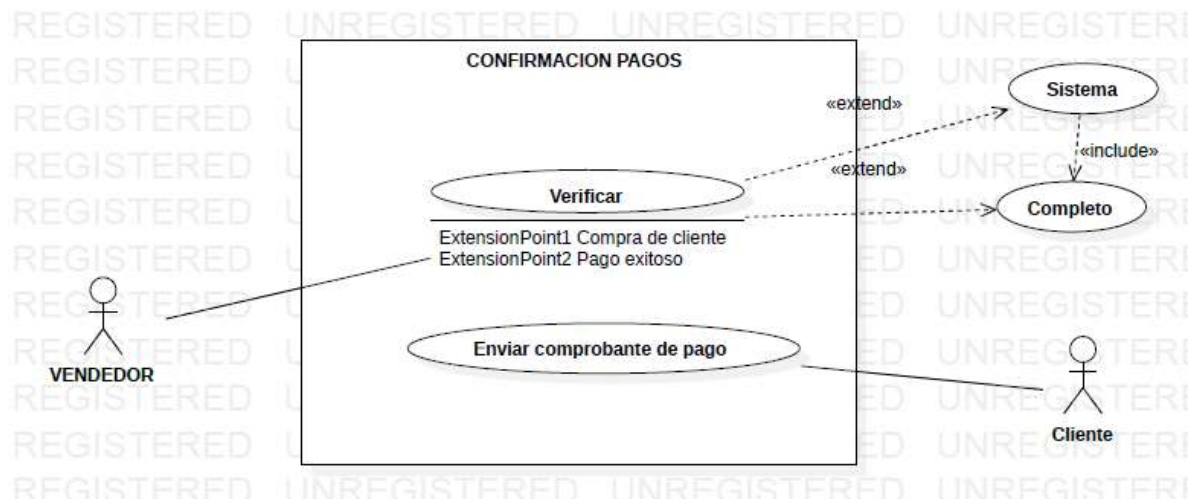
CONFIRMACION PAGOS

«extend»

Sistema

«include»

«extend»

Verificar

Completo

ExtensionPoint1 Compra de cliente
ExtensionPoint2 Pago exitoso

Enviar comprobante de pago

VENDEDOR

Cliente

REGISTERED UNREGISTERED UNREGISTERED UNREGISTERED